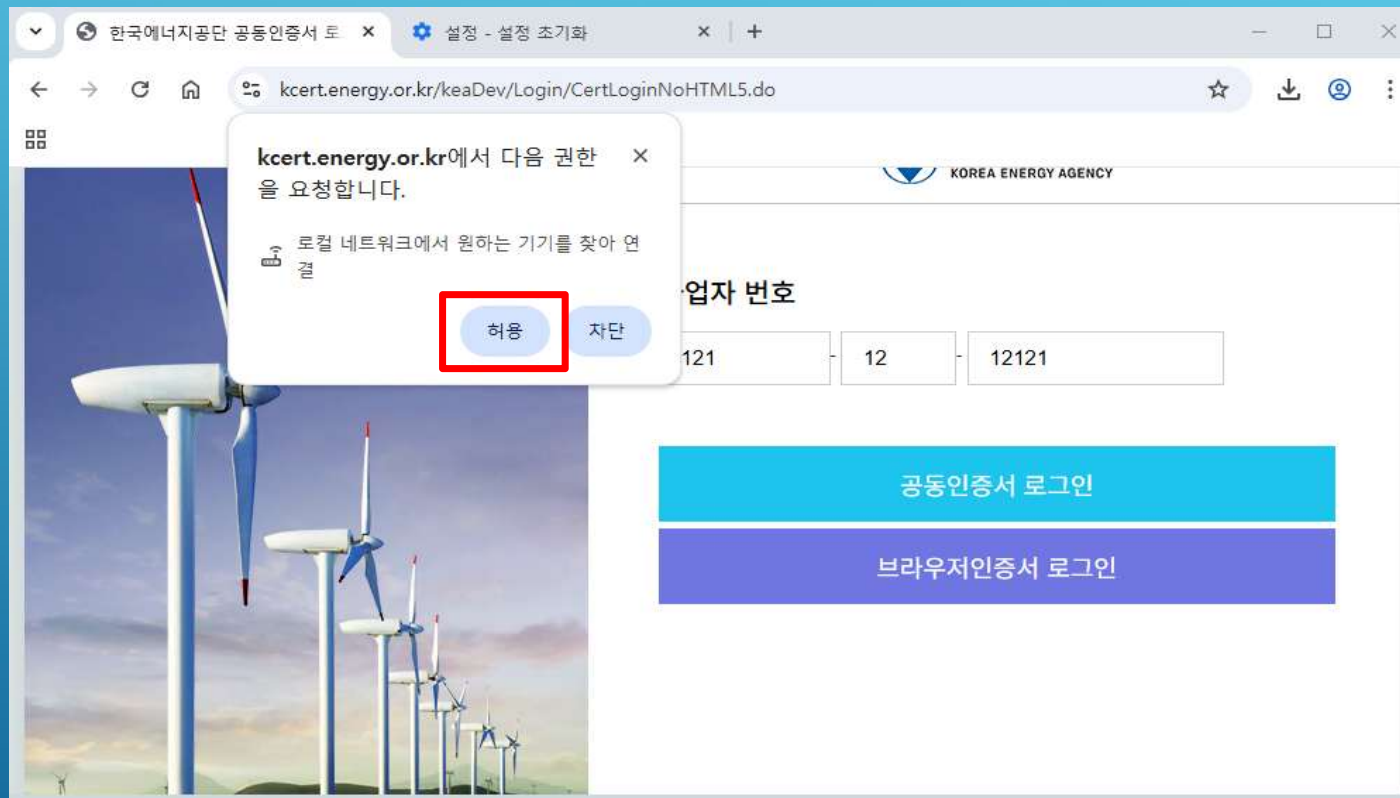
한국에너지공단 공동인증서 로
설정 - 설정 초기화
kcert.energy.or.kr/keaDev/Login/CertLoginNoHTML5.do

kcert.energy.or.kr에서 다음 권한을 요청합니다.

로컬 네트워크에서 원하는 기기를 찾아 연결

허용 차단

KOREA ENERGY AGENCY

업자 번호

121 - 12 - 12121

공동인증서 로그인

브라우저인증서 로그인